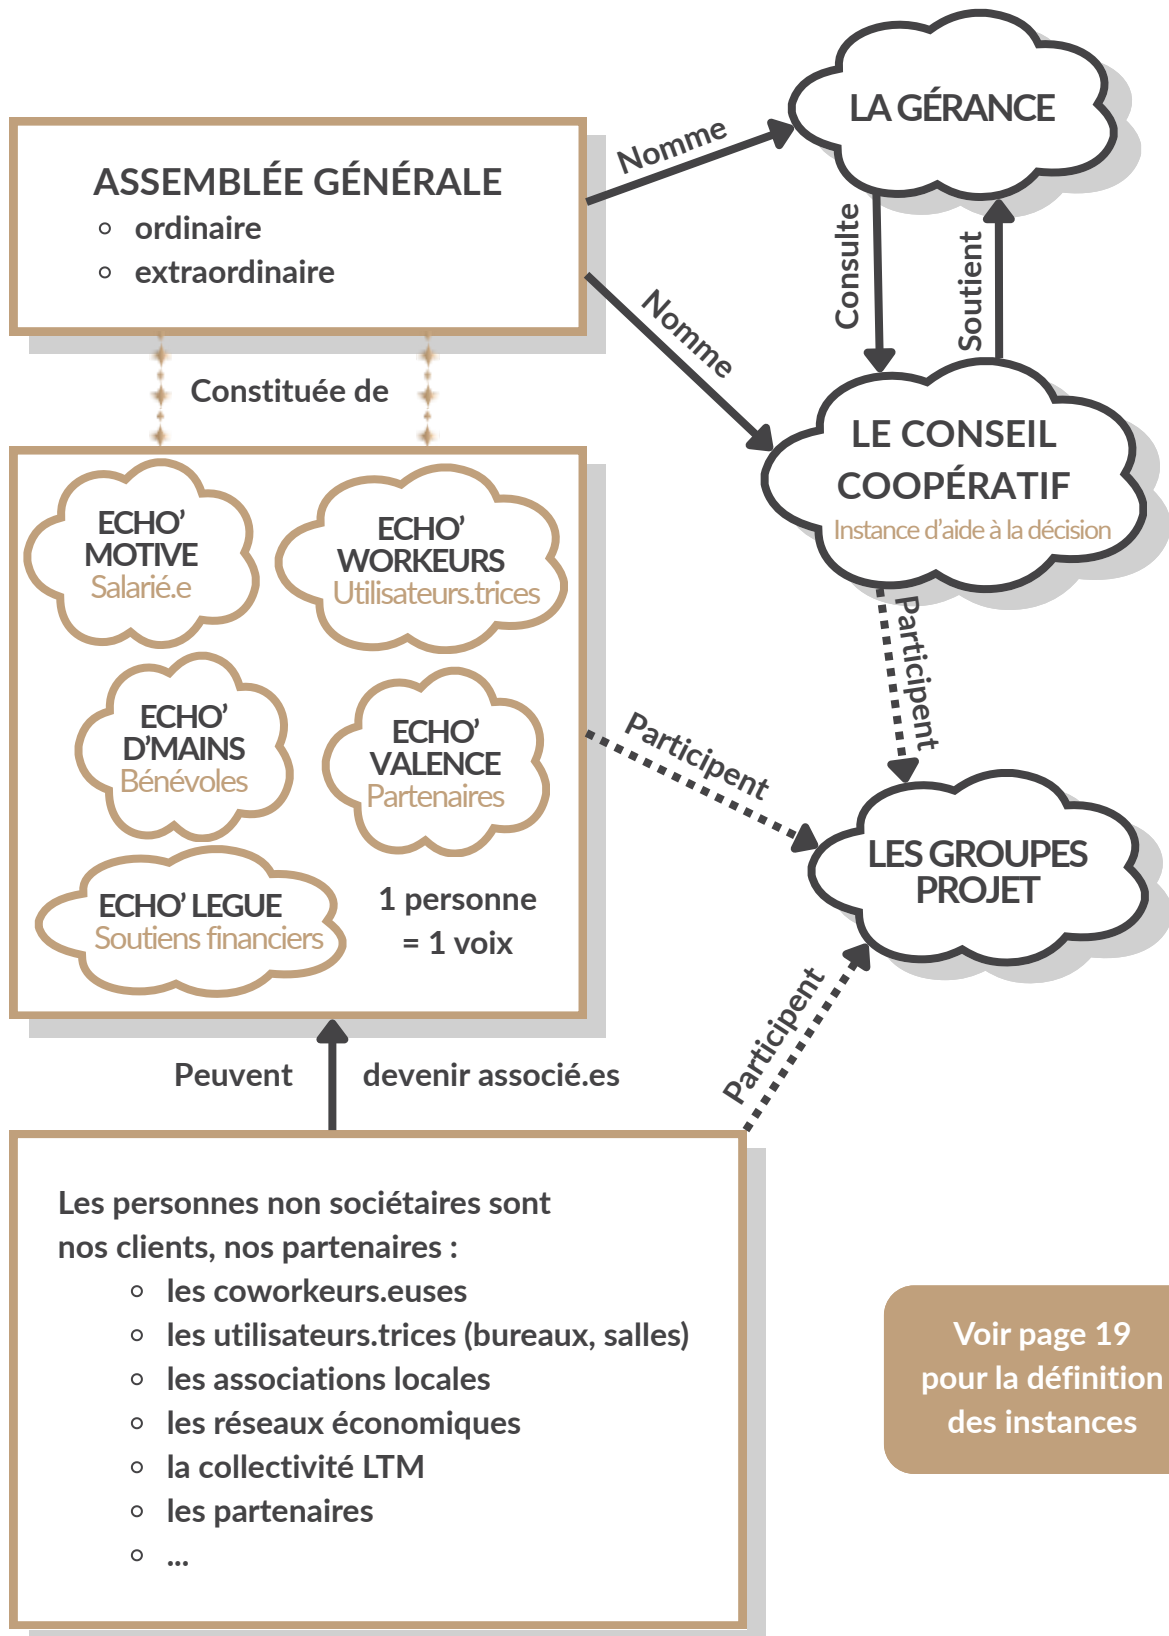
ASSEMBLÉE GÉNÉRALE
- ordinaire
- extraordinaire

Nomme

LA GÉRANCE

Nomme

Consulte

Soutient

LE CONSEIL COOPÉRATIF
Instance d'aide à la décision

Constituée de

ECHO' MOTIVE
Salarié.e

ECHO' WORKEURS
Utilisateurs.trices

ECHO' D'MAINS
Bénévoles

ECHO' VALENCE
Partenaires

ECHO' LEGUE
Soutiens financiers

1 personne = 1 voix

Participent

Participent

LES GROUPES PROJET

Participent

Peuvent devenir associé.es

Les personnes non sociétaires sont nos clients, nos partenaires :
- les coworkeurs.euses
- les utilisateurs.trices (bureaux, salles)
- les associations locales
- les réseaux économiques
- la collectivité LTM
- les partenaires
- ...

Voir page 19 pour la définition des instances